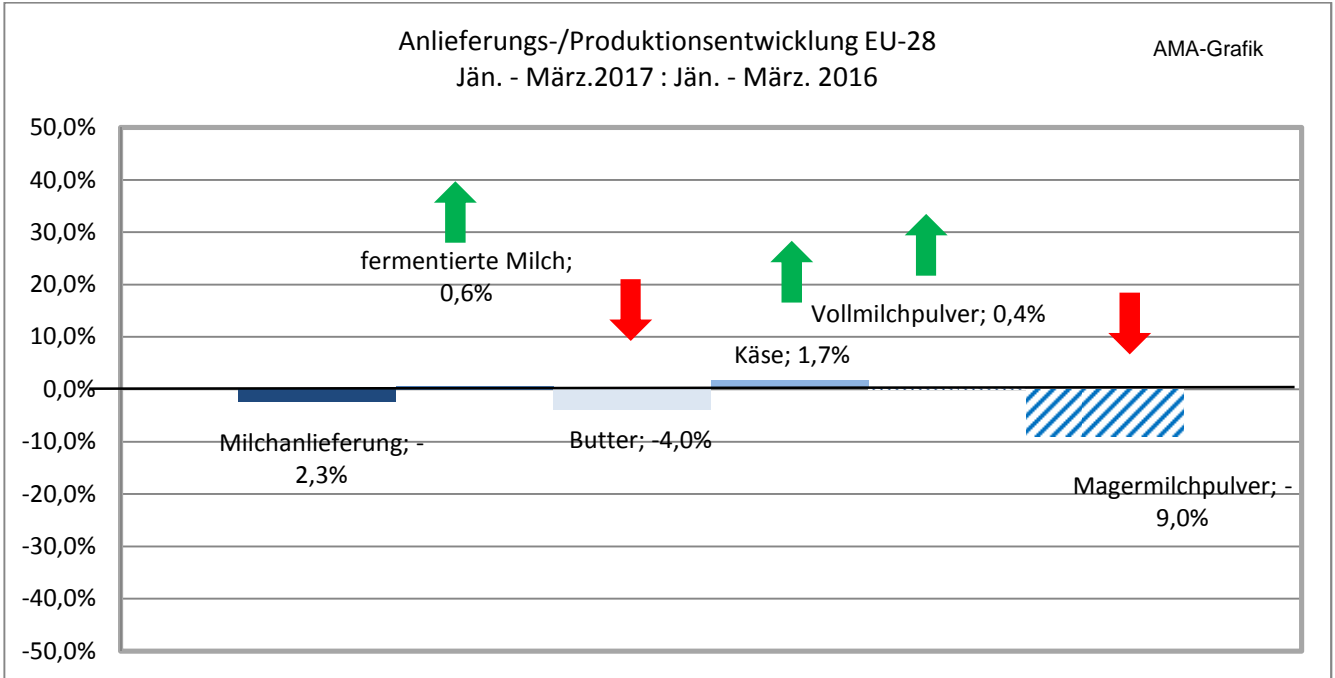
Anlieferungs-/Produktionsentwicklung EU-28
Jän. - März.2017 : Jän. - März. 2016

AMA-Grafik

50,0%
40,0%
30,0%
20,0%
10,0%
0,0%
-10,0%
-20,0%
-30,0%
-40,0%
-50,0%

fermentierte Milch; 0,6%

Vollmilchpulver; 0,4%

Käse; 1,7%

Milchanlieferung; - 2,3%

Butter; -4,0%

Magermilchpulver; - 9,0%